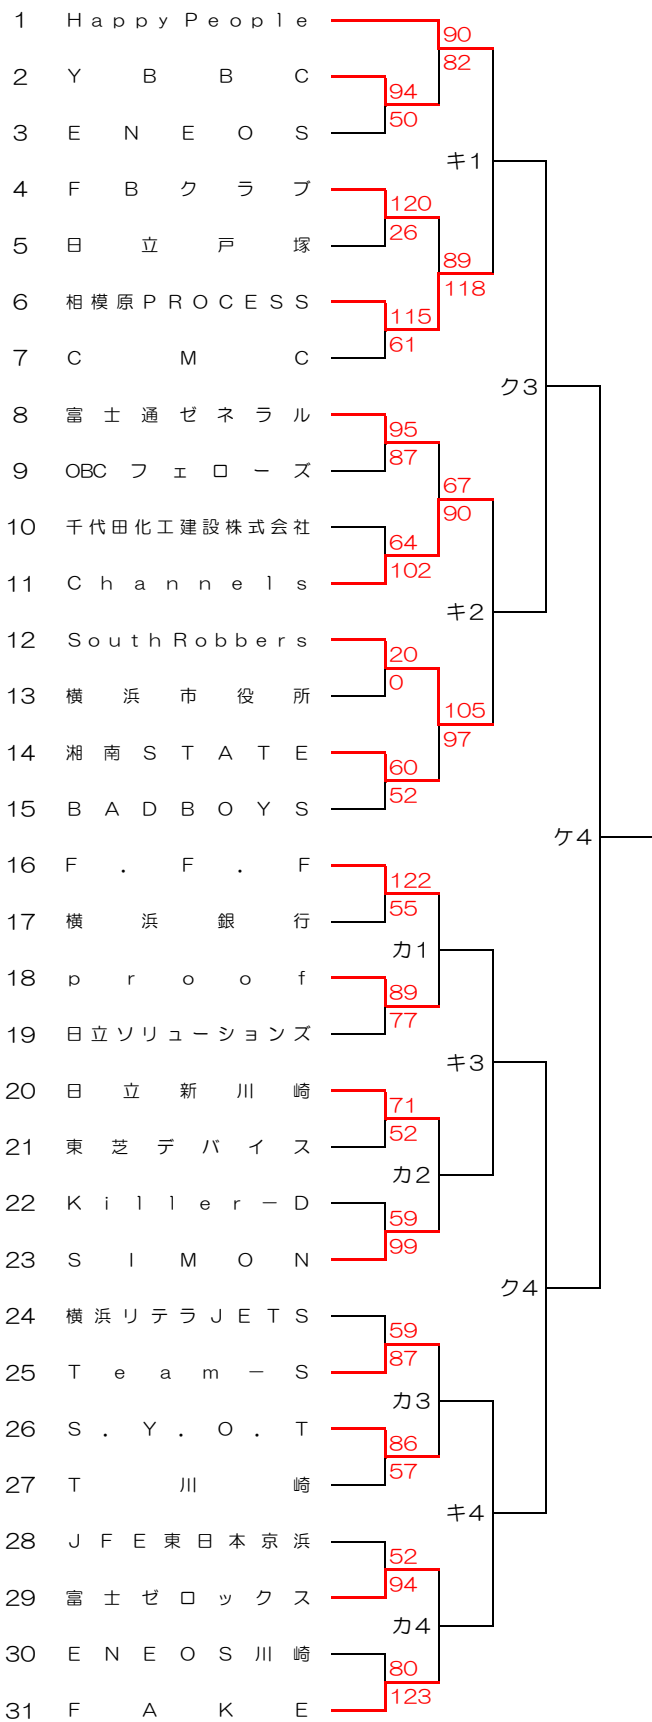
1 Happy People
2 YBBC
3 ENEOS
4 FBクラブ
5 日立戸塚
6 相模原PROCESS
7 CMC
8 富士通ゼネラル
9 OBCフェローズ
10 千代田化工建設株式会社
11 Channels
12 SouthRobbers
13 横浜市役所
14 湘南STATE
15 BADBOYS
16 F.F.F
17 横浜銀行
18 proof
19 日立ソリューションズ
20 日立新川崎
21 東芝デバイス
22 Killer－D
23 SIMON
24 横浜リテラJETS
25 Team－S
26 S.Y.O.T
27 T川崎
28 JFE東日本京浜
29 富士ゼロックス
30 ENEOS川崎
31 FAKE

90
82
94
50
キ1
120
26
89
118
115
61
ク3
95
87
67
90
64
102
キ2
20
0
105
97
60
52
ケ4
122
55
カ1
89
77
キ3
71
52
カ2
59
99
ク4
59
87
カ3
86
57
キ4
52
94
カ4
80
123